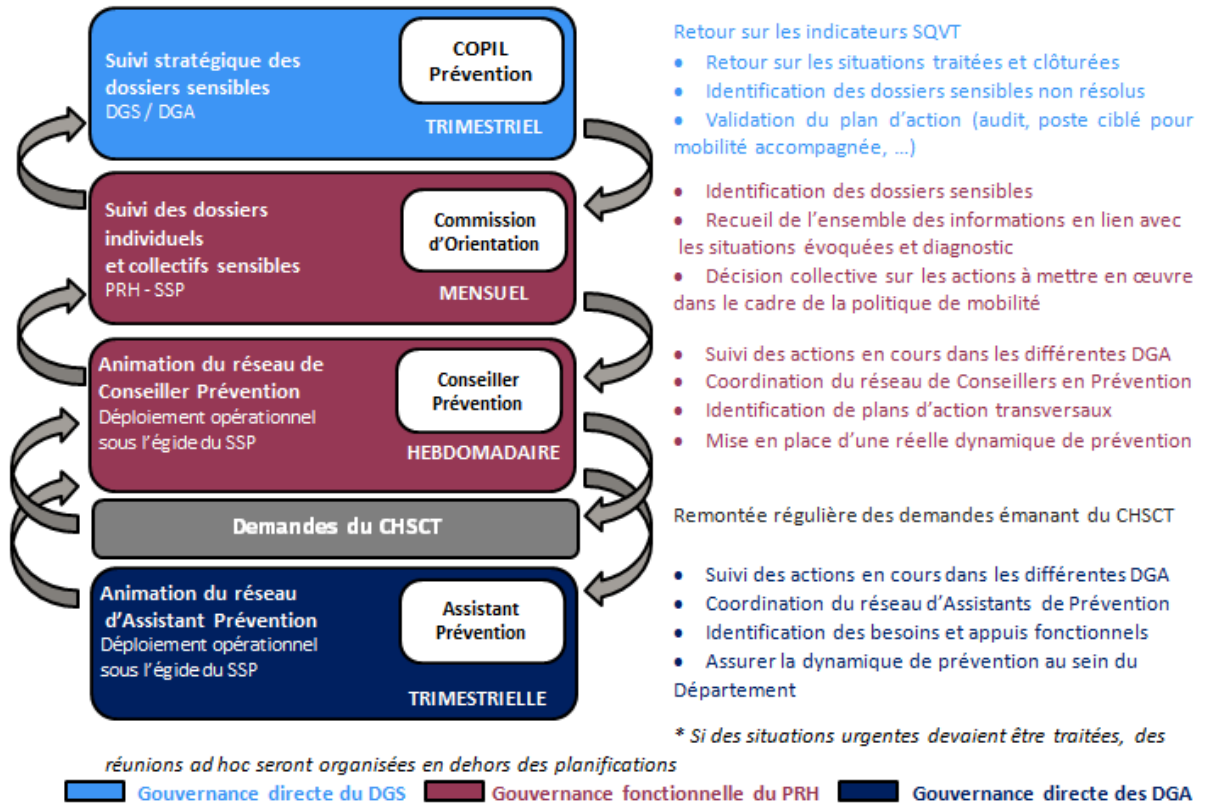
Suivi stratégique des dossiers sensibles
DGS / DGA

COPIL Prévention

TRIMESTRIEL

Retour sur les indicateurs SQVT
• Retour sur les situations traitées et clôturées
• Identification des dossiers sensibles non résolus
• Validation du plan d'action (audit, poste ciblé pour mobilité accompagnée, …)

Suivi des dossiers individuels et collectifs sensibles
PRH - SSP

Commission d'Orientation

MENSUEL

• Identification des dossiers sensibles
• Recueil de l'ensemble des informations en lien avec les situations évoquées et diagnostic
• Décision collective sur les actions à mettre en œuvre dans le cadre de la politique de mobilité

Animation du réseau de Conseiller Prévention
Déploiement opérationnel sous l'égide du SSP

Conseiller Prévention

HEBDOMADAIRE

• Suivi des actions en cours dans les différentes DGA
• Coordination du réseau de Conseillers en Prévention
• Identification de plans d'action transversaux
• Mise en place d'une réelle dynamique de prévention

Demandes du CHSCT

Remontée régulière des demandes émanant du CHSCT

Animation du réseau d'Assistant Prévention
Déploiement opérationnel sous l'égide du SSP

Assistant Prévention

TRIMESTRIELLE

• Suivi des actions en cours dans les différentes DGA
• Coordination du réseau d'Assistants de Prévention
• Identification des besoins et appuis fonctionnels
• Assurer la dynamique de prévention au sein du Département

* Si des situations urgentes devaient être traitées, des réunions ad hoc seront organisées en dehors des planifications

Gouvernance directe du DGS
Gouvernance fonctionnelle du PRH
Gouvernance directe des DGA